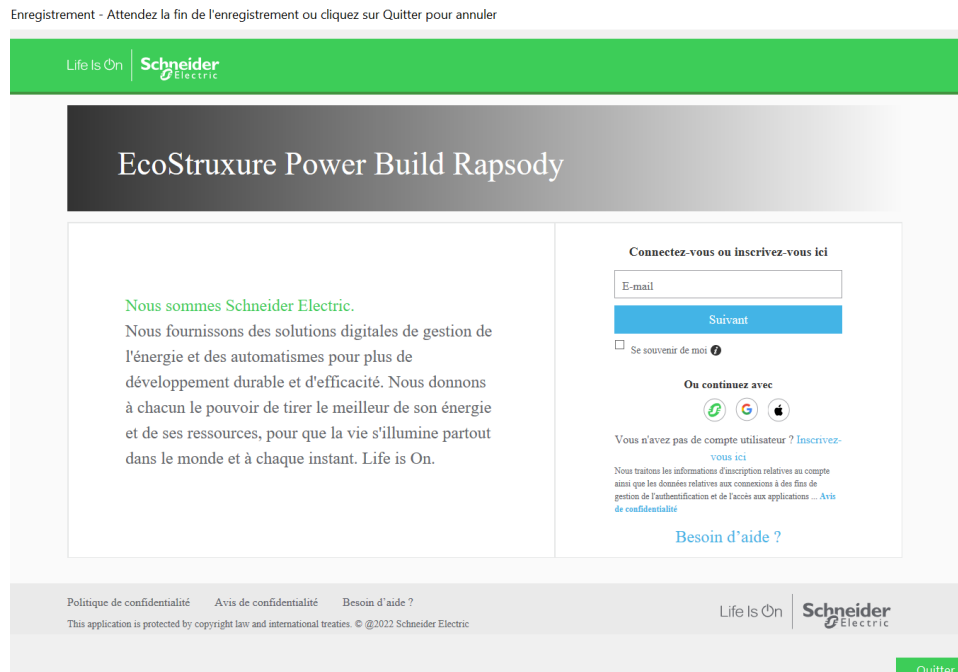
Enregistrement - Attendez la fin de l'enregistrement ou cliquez sur Quitter pour annuler

Life Is On Schneider Electric

EcoStruxure Power Build Rapsody

Nous sommes Schneider Electric.
Nous fournissons des solutions digitales de gestion de l'énergie et des automatismes pour plus de développement durable et d'efficacité. Nous donnons à chacun le pouvoir de tirer le meilleur de son énergie et de ses ressources, pour que la vie s'illumine partout dans le monde et à chaque instant. Life is On.

Connectez-vous ou inscrivez-vous ici

E-mail

Suivant

Se souvenir de moi

Ou continuez avec

Vous n'avez pas de compte utilisateur ? Inscrivez-vous ici

Nous traitons les informations d'inscription relatives au compte ainsi que les données relatives aux connexions à des fins de gestion de l'authentification et de l'accès aux applications ... Avis de confidentialité

Besoin d'aide ?

Politique de confidentialité Avis de confidentialité Besoin d'aide ?

This application is protected by copyright law and international treaties. © @2022 Schneider Electric

Life Is On Schneider Electric

Quitter